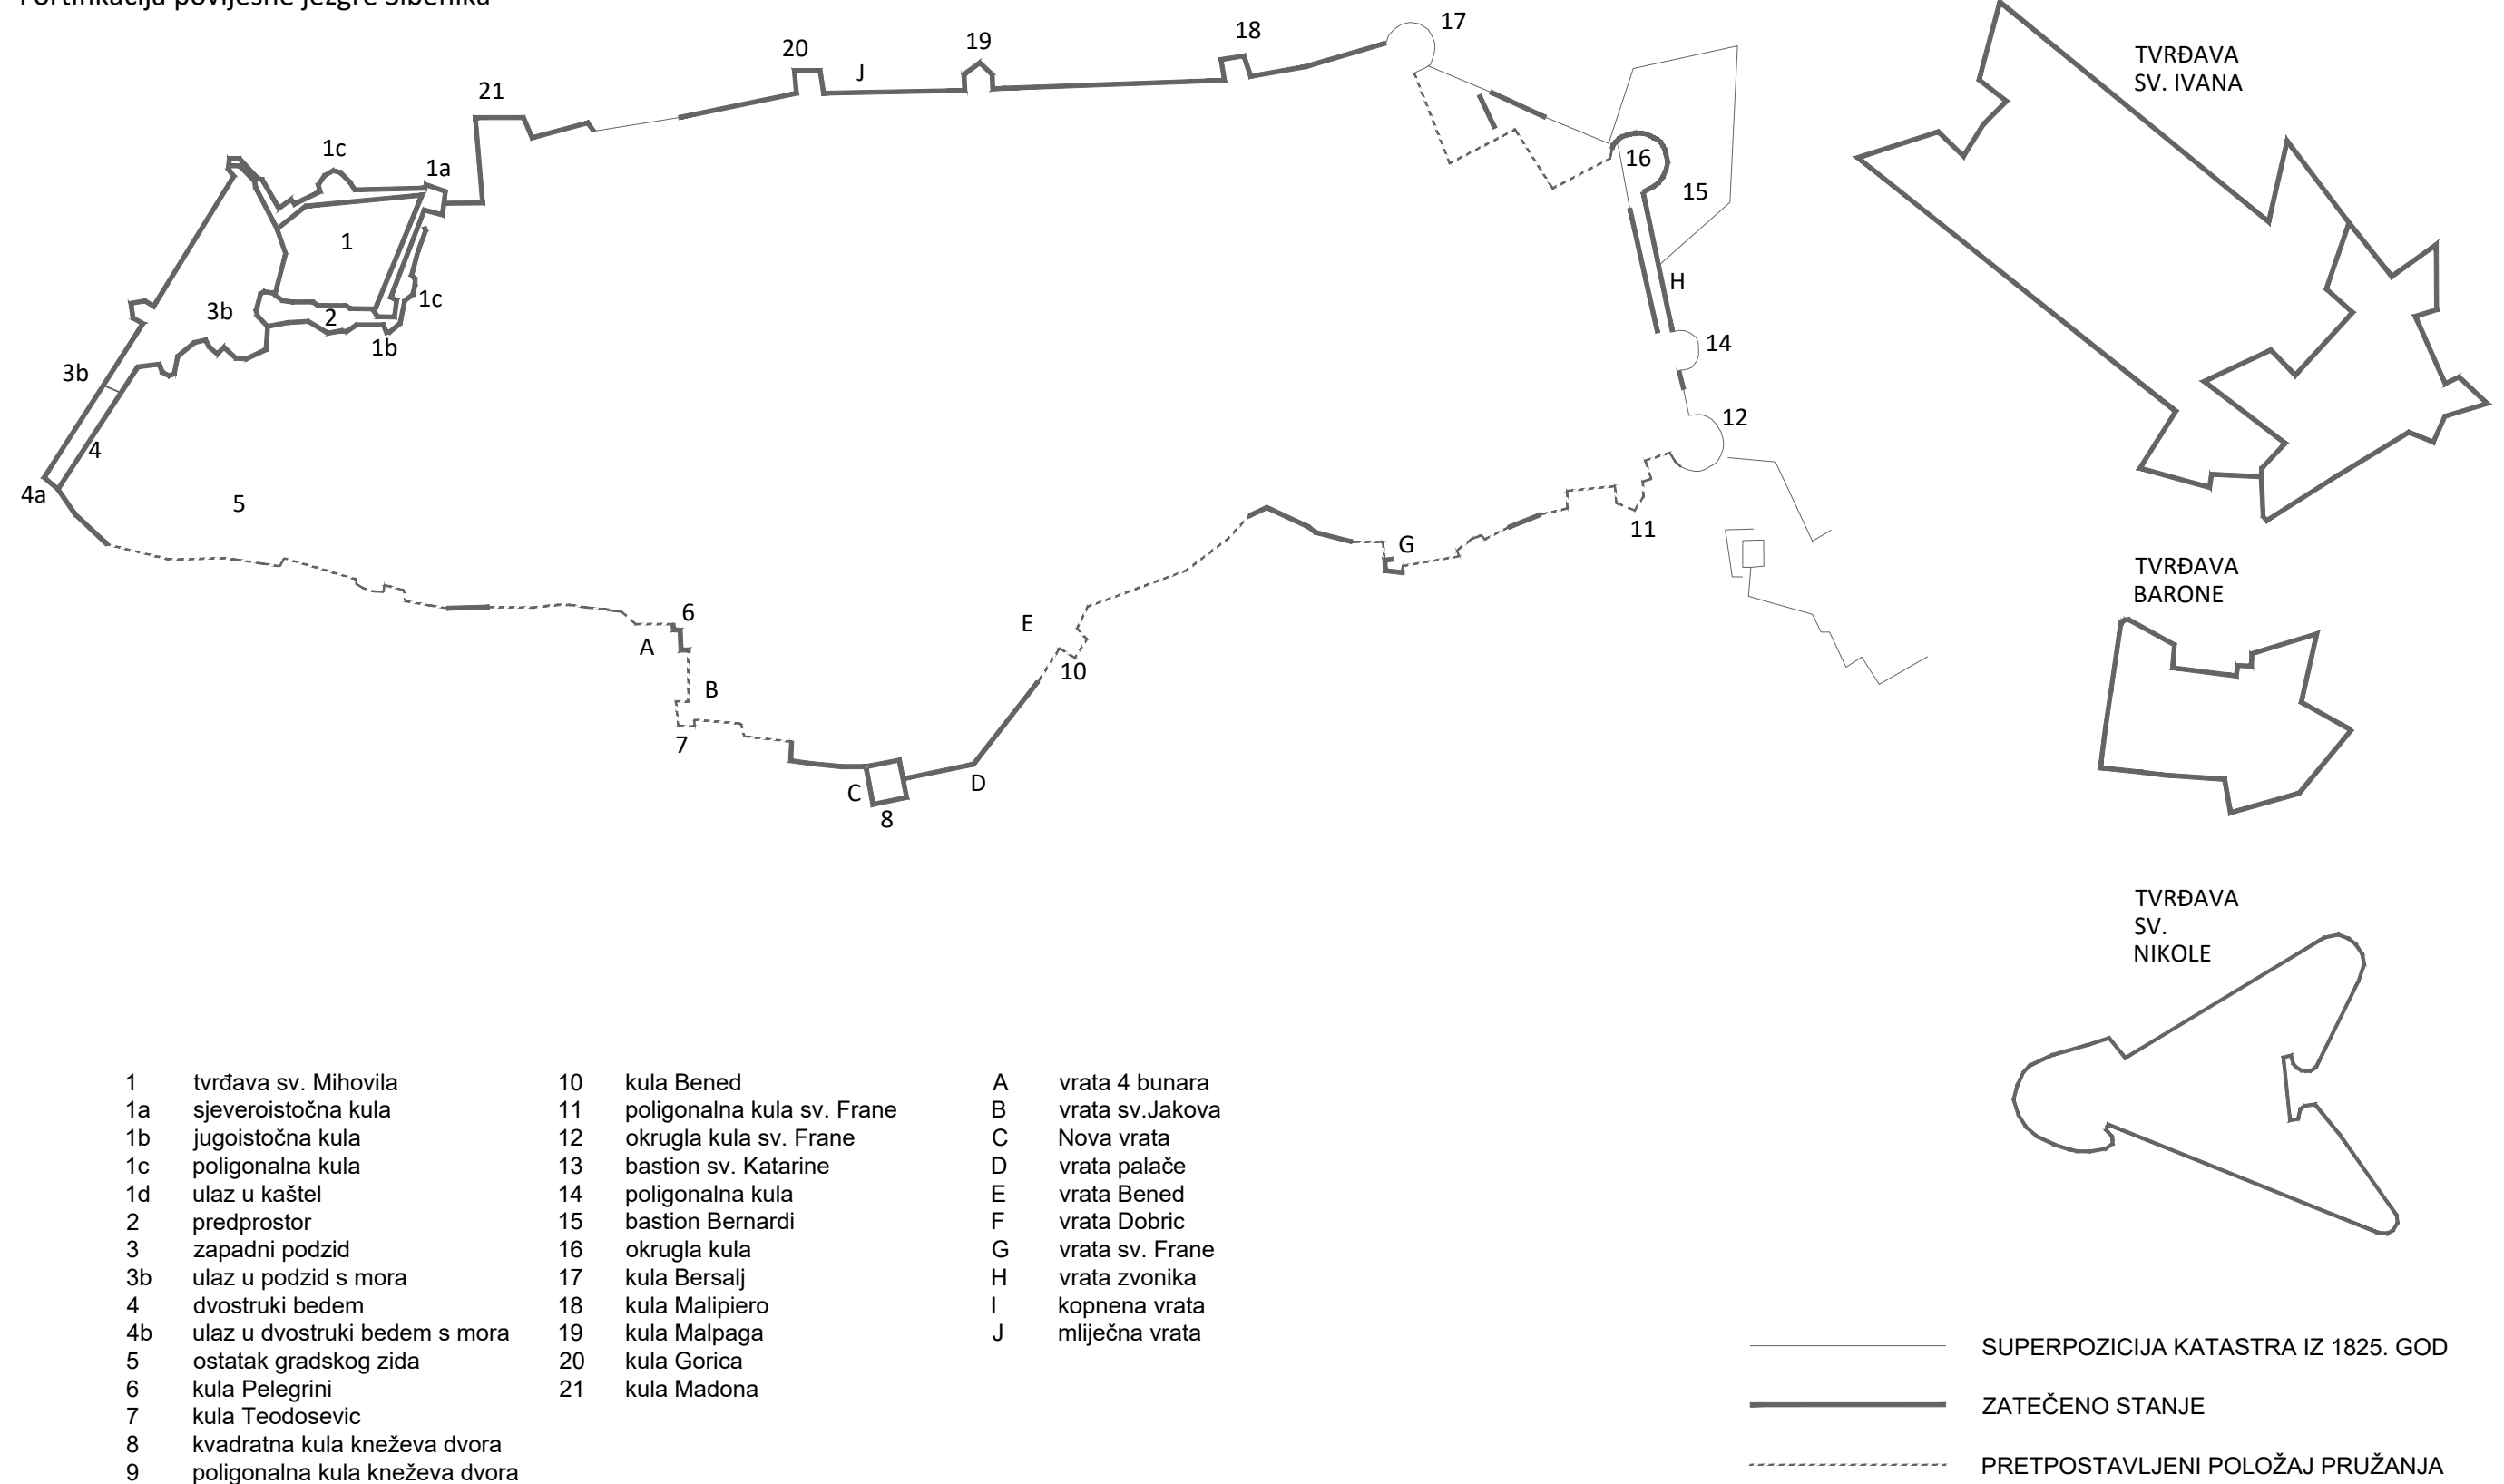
Fortifikacija povijesne jezgre Šibenika

17
18
19
20
J
21
1c
1a
1
1c
3b
2
1b
3b
4
4a
5
16
15
H
14
12
11
G
E
10
6
A
B
7
C
8
D

TVRĐAVA SV. IVANA

TVRĐAVA BARONE

TVRĐAVA SV. NIKOLE

| | | | | | |
|---|---|---|---|---|---|
| 1 | tvrđava sv. Mihovila | 10 | kula Bened | A | vrata 4 bunara |
| 1a | sjeveroistočna kula | 11 | poligonalna kula sv. Frane | B | vrata sv.Jakova |
| 1b | jugoistočna kula | 12 | okrugla kula sv. Frane | C | Nova vrata |
| 1c | poligonalna kula | 13 | bastion sv. Katarine | D | vrata palače |
| 1d | ulaz u kaštel | 14 | poligonalna kula | E | vrata Bened |
| 2 | predprostor | 15 | bastion Bernardi | F | vrata Dobric |
| 3 | zapadni podzid | 16 | okrugla kula | G | vrata sv. Frane |
| 3b | ulaz u podzid s mora | 17 | kula Bersalj | H | vrata zvonika |
| 4 | dvostruki bedem | 18 | kula Malipiero | I | kopnena vrata |
| 4b | ulaz u dvostruki bedem s mora | 19 | kula Malpaga | J | mliječna vrata |
| 5 | ostatak gradskog zida | 20 | kula Gorica | | |
| 6 | kula Pelegrini | 21 | kula Madona | | |
| 7 | kula Teodosevic | | | | |
| 8 | kvadratna kula kneževa dvora | | | | |
| 9 | poligonalna kula kneževa dvora | | | | |

SUPERPOZICIJA KATASTRA IZ 1825. GOD

ZATEČENO STANJE

PRETPOSTAVLJENI POLOŽAJ PRUŽANJA